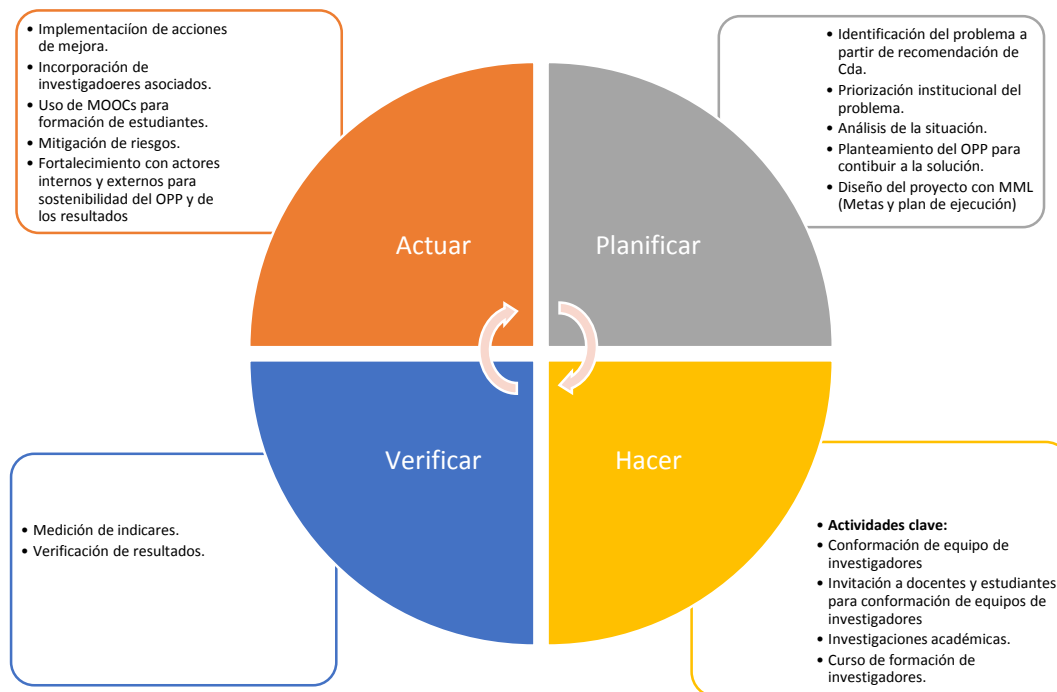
• Implementacíion de acciones de mejora.
• Incorporación de investigadoeres asociados.
• Uso de MOOCs para formación de estudiantes.
• Mitigación de riesgos.
• Fortalecimiento con actores internos y externos para sostenibilidad del OPP y de los resultados

• Identificación del problema a partir de recomendación de Cda.
• Priorización institucional del problema.
• Análisis de la situación.
• Planteamiento del OPP para contibuir a la solución.
• Diseño del proyecto con MML (Metas y plan de ejecución)

Actuar

Planificar

Verificar

Hacer

• Medición de indicares.
• Verificación de resultados.

• **Actividades clave:**
• Conformación de equipo de investigadores
• Invitación a docentes y estudiantes para conformación de equipos de investigadores
• Investigaciones académicas.
• Curso de formación de investigadores.